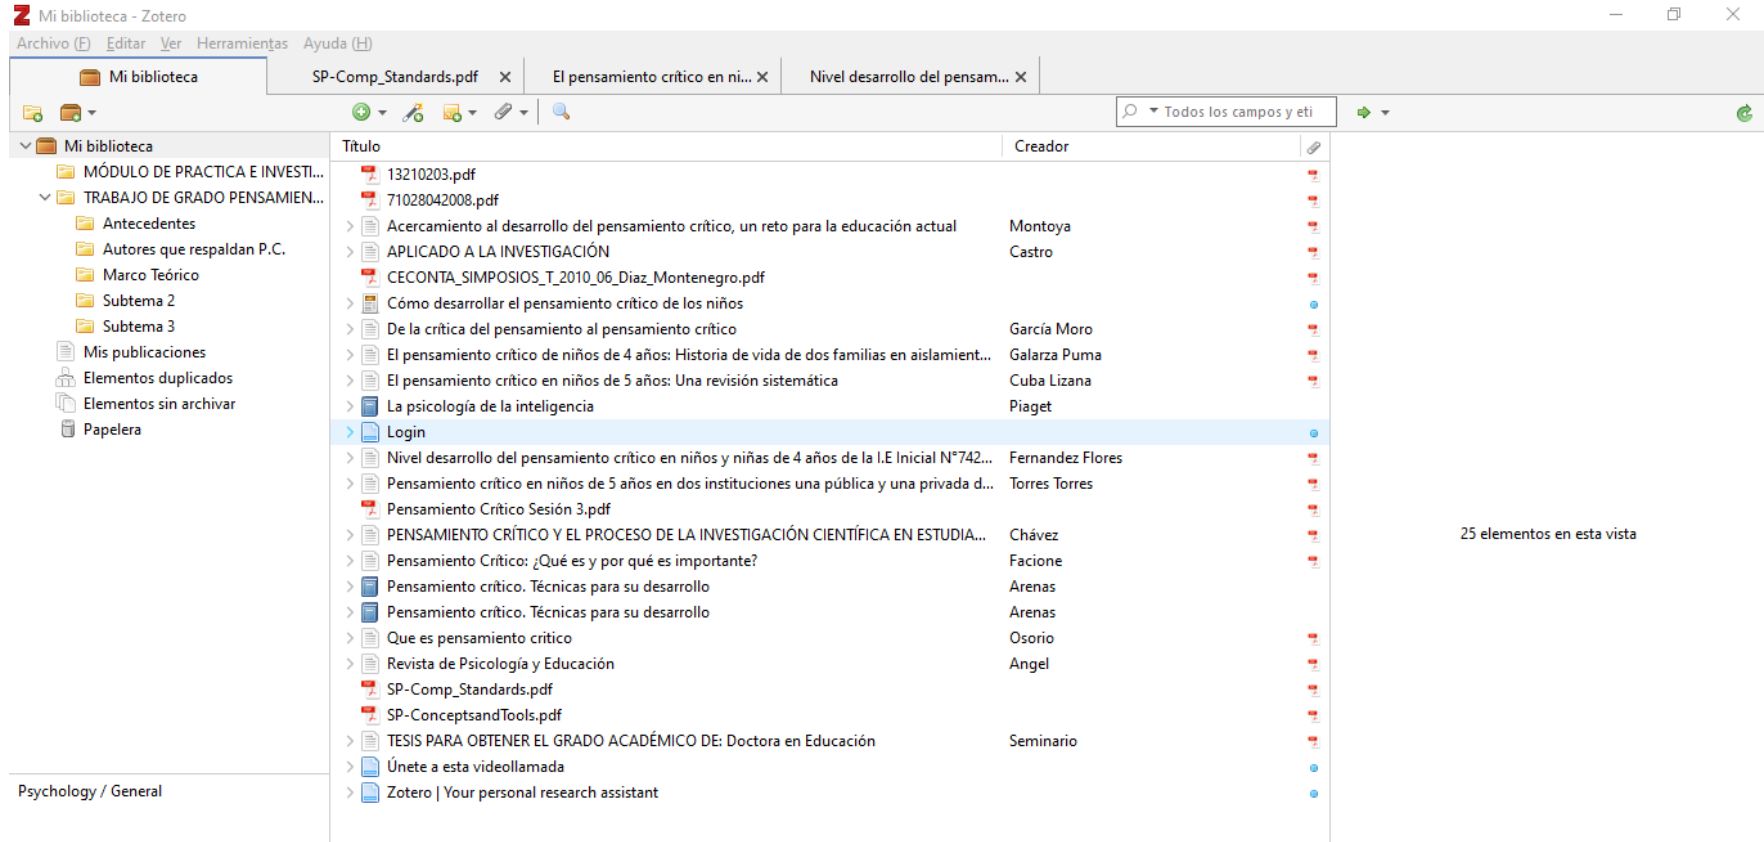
Mi biblioteca - Zotero

Archivo (F) Editar Ver Herramientas Ayuda (H)

Mi biblioteca | SP-Comp_Standards.pdf | El pensamiento crítico en ni... | Nivel desarrollo del pensam...

Todos los campos y eti

Mi biblioteca
MÓDULO DE PRACTICA E INVESTI...
TRABAJO DE GRADO PENSAMIEN...
Antecedentes
Autores que respaldan P.C.
Marco Teórico
Subtema 2
Subtema 3
Mis publicaciones
Elementos duplicados
Elementos sin archivar
Papelera

Psychology / General

| Título | Creador |
|---|---|
| 13210203.pdf | |
| 71028042008.pdf | |
| Acercamiento al desarrollo del pensamiento crítico, un reto para la educación actual | Montoya |
| APLICADO A LA INVESTIGACIÓN | Castro |
| CECONTA_SIMPOSIOS_T_2010_06_Diaz_Montenegro.pdf | |
| Cómo desarrollar el pensamiento crítico de los niños | |
| De la crítica del pensamiento al pensamiento crítico | García Moro |
| El pensamiento crítico de niños de 4 años: Historia de vida de dos familias en aislamient... | Galarza Puma |
| El pensamiento crítico en niños de 5 años: Una revisión sistemática | Cuba Lizana |
| La psicología de la inteligencia | Piaget |
| Login | |
| Nivel desarrollo del pensamiento crítico en niños y niñas de 4 años de la I.E Inicial N°742... | Fernandez Flores |
| Pensamiento crítico en niños de 5 años en dos instituciones una pública y una privada d... | Torres Torres |
| Pensamiento Crítico Sesión 3.pdf | |
| PENSAMIENTO CRÍTICO Y EL PROCESO DE LA INVESTIGACIÓN CIENTÍFICA EN ESTUDIA... | Chávez |
| Pensamiento Crítico: ¿Qué es y por qué es importante? | Facione |
| Pensamiento crítico. Técnicas para su desarrollo | Arenas |
| Pensamiento crítico. Técnicas para su desarrollo | Arenas |
| Que es pensamiento critico | Osorio |
| Revista de Psicología y Educación | Angel |
| SP-Comp_Standards.pdf | |
| SP-ConceptsandTools.pdf | |
| TESIS PARA OBTENER EL GRADO ACADÉMICO DE: Doctora en Educación | Seminario |
| Únete a esta videollamada | |
| Zotero \| Your personal research assistant | |

25 elementos en esta vista